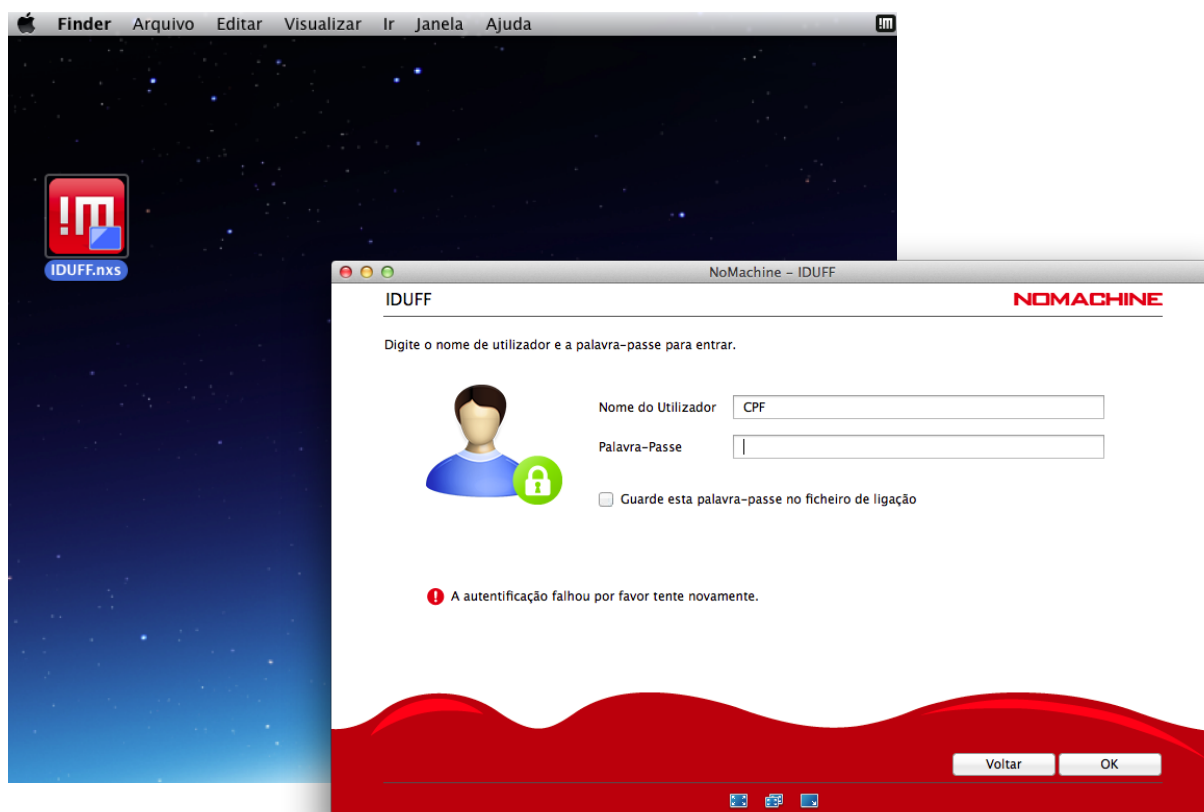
Finder Arquivo Editar Visualizar Ir Janela Ajuda

IDUFF.nxs

NoMachine - IDUFF

IDUFF

NOMACHINE

Digite o nome de utilizador e a palavra-passe para entrar.

Nome do Utilizador CPF

Palavra-Passe

Guarde esta palavra-passe no ficheiro de ligação

A autentificação falhou por favor tente novamente.

Voltar

OK